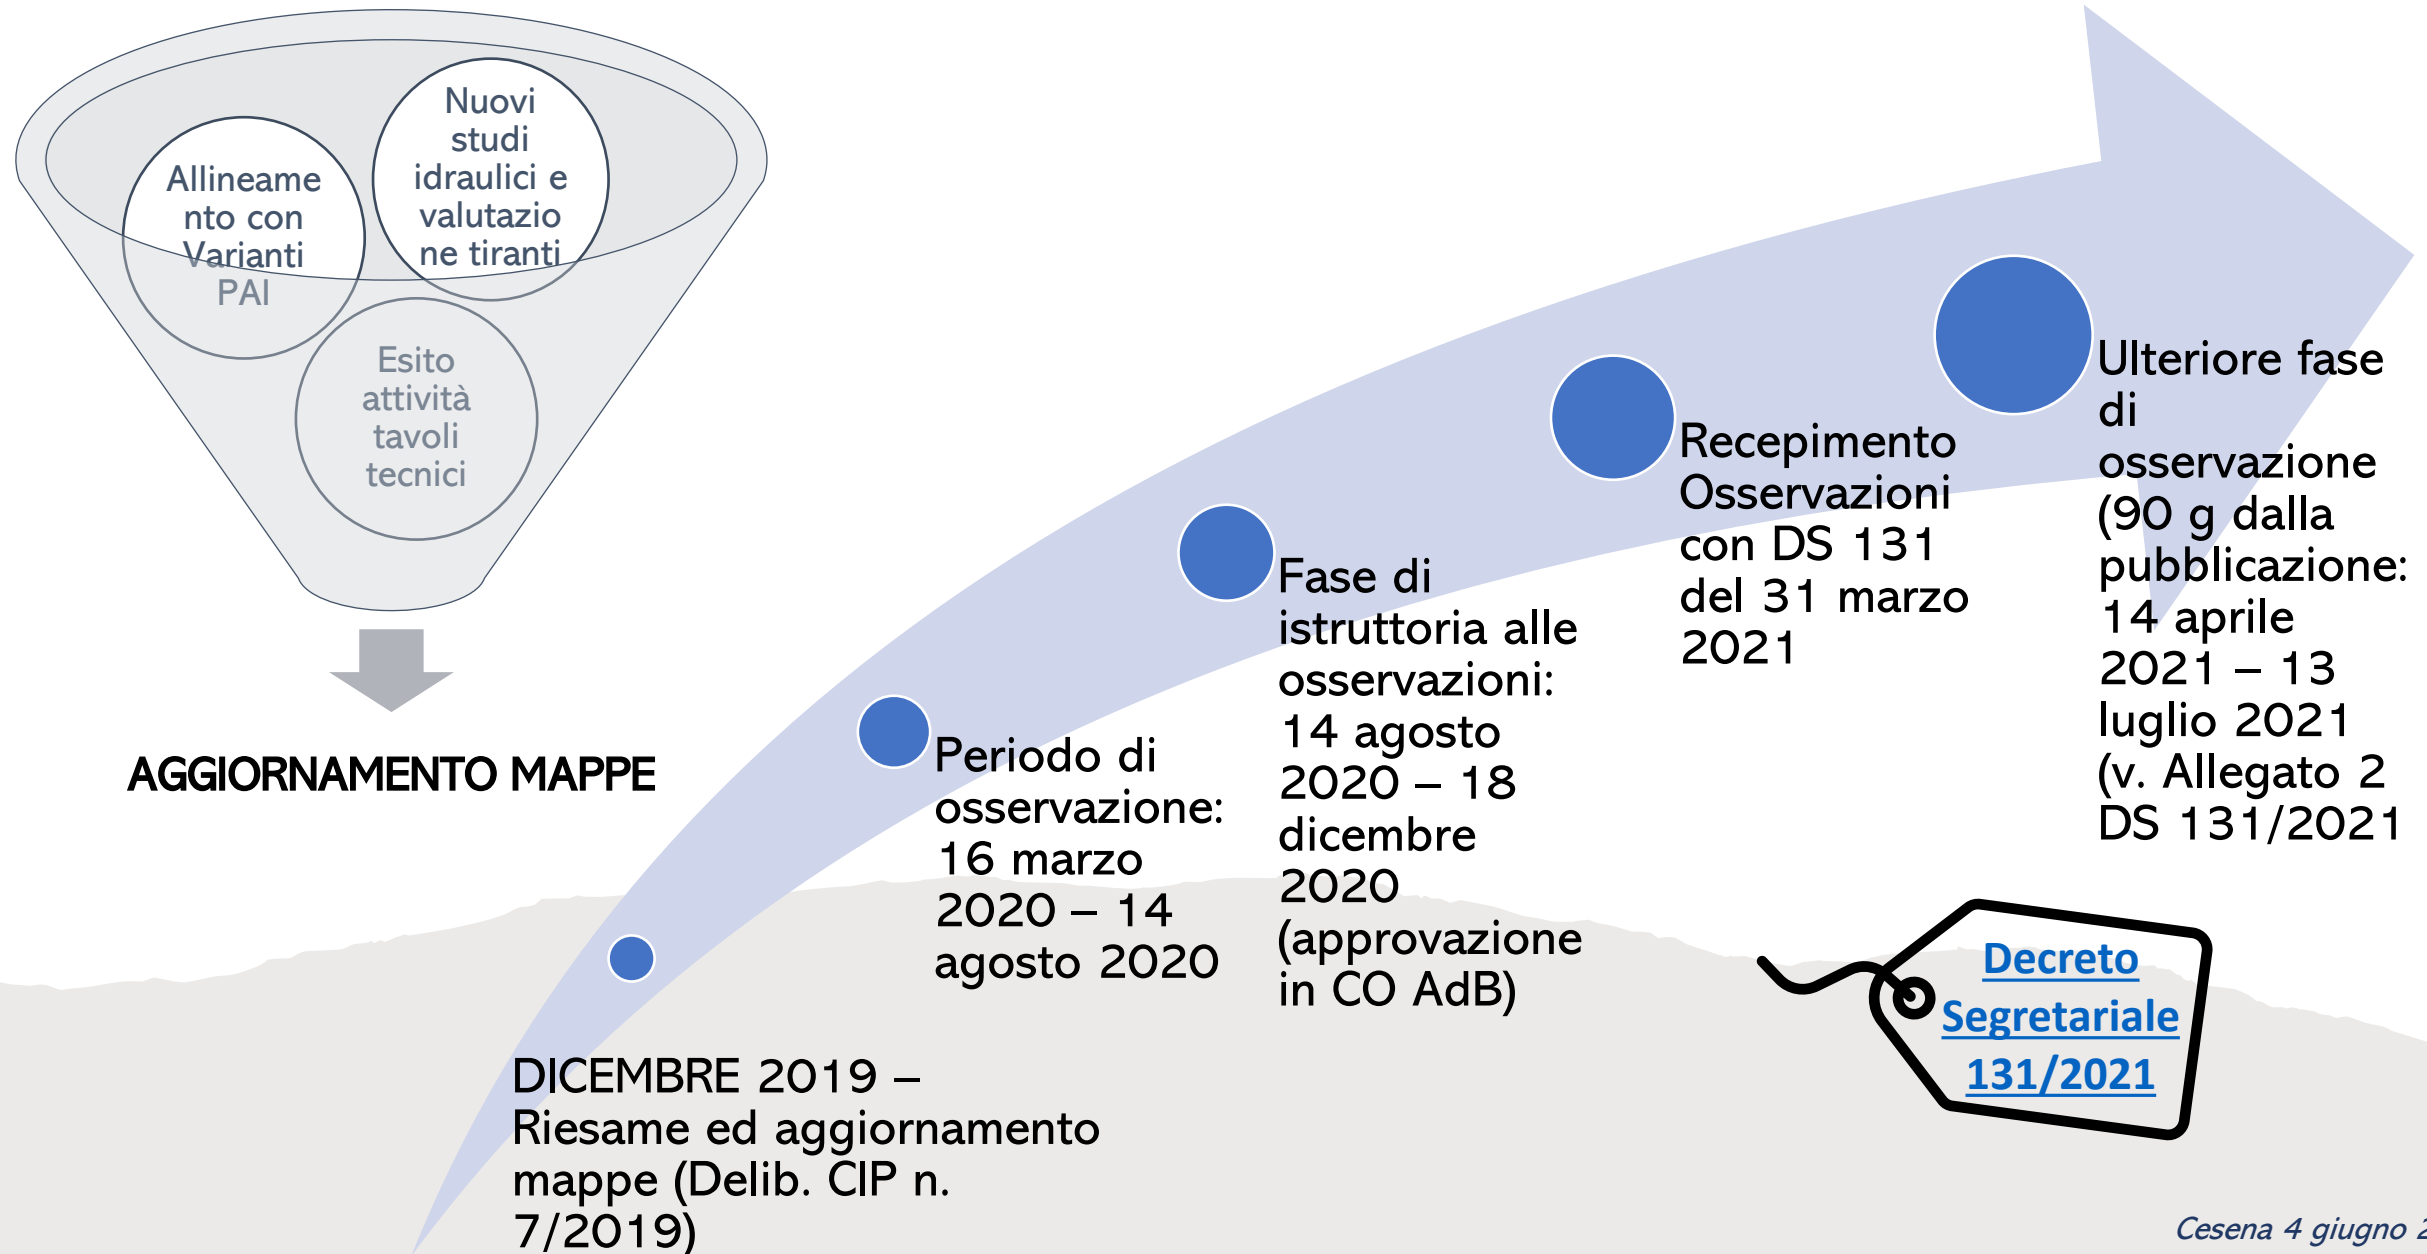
Allineamento con Varianti PAI

Nuovi studi idraulici e valutazione tiranti

Esito attività tavoli tecnici

AGGIORNAMENTO MAPPE

DICEMBRE 2019 – Riesame ed aggiornamento mappe (Delib. CIP n. 7/2019)

Periodo di osservazione: 16 marzo 2020 – 14 agosto 2020

Fase di istruttoria alle osservazioni: 14 agosto 2020 – 18 dicembre 2020 (approvazione in CO AdB)

Recepimento Osservazioni con DS 131 del 31 marzo 2021

Ulteriore fase di osservazione (90 g dalla pubblicazione: 14 aprile 2021 – 13 luglio 2021 (v. Allegato 2 DS 131/2021

Decreto Segretariale 131/2021

Cesena 4 giugno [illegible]